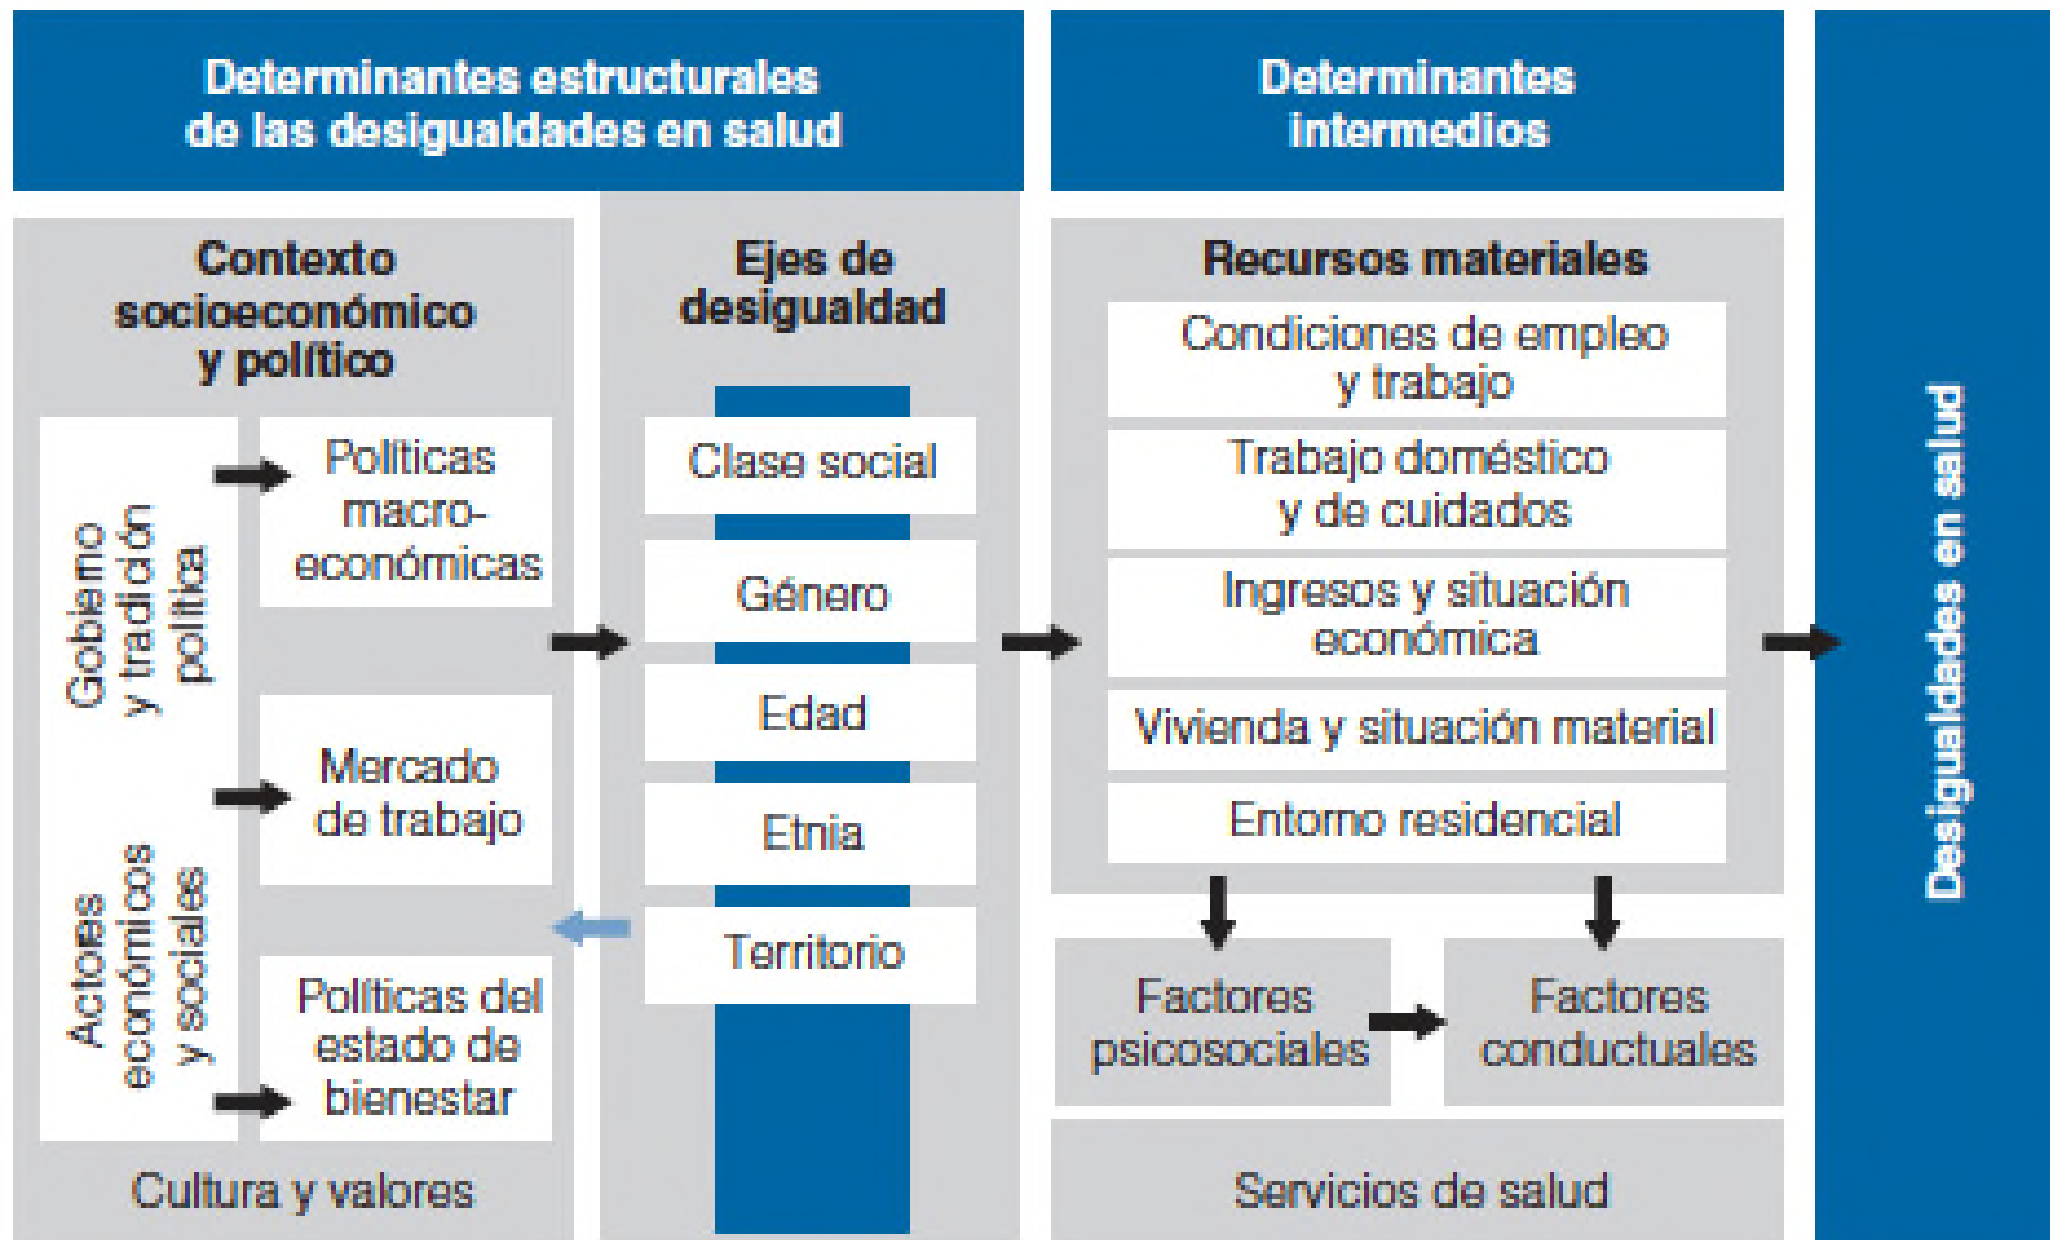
Determinantes estructurales de las desigualdades en salud

Determinantes intermedios

Contexto socioeconómico y político

Gobierno y tradición política

Actores económicos y sociales

Políticas macroeconómicas

Mercado de trabajo

Políticas del estado de bienestar

Cultura y valores

Ejes de desigualdad

Clase social

Género

Edad

Etnia

Territorio

Recursos materiales

Condiciones de empleo y trabajo

Trabajo doméstico y de cuidados

Ingresos y situación económica

Vivienda y situación material

Entorno residencial

Factores psicosociales

Factores conductuales

Servicios de salud

Desigualdades en salud